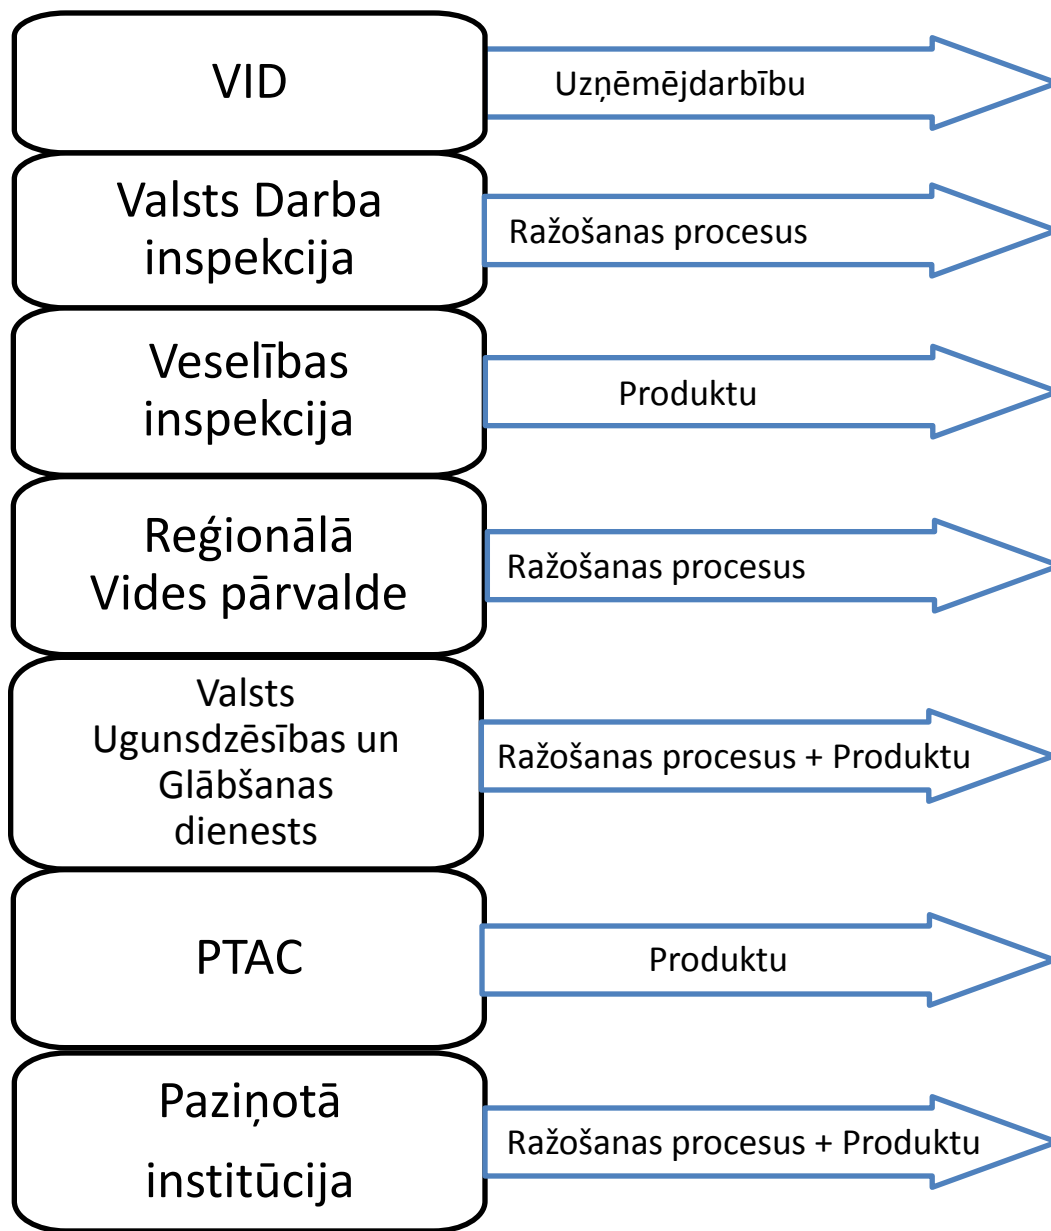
VID

Uzņēmējdarbību

Valsts Darba inspekcija

Ražošanas procesus

Veselības inspekcija

Produktu

Reģionālā Vides pārvalde

Ražošanas procesus

Valsts Ugunsdzēsības un Glābšanas dienests

Ražošanas procesus + Produktu

PTAC

Produktu

Paziņotā institūcija

Ražošanas procesus + Produktu